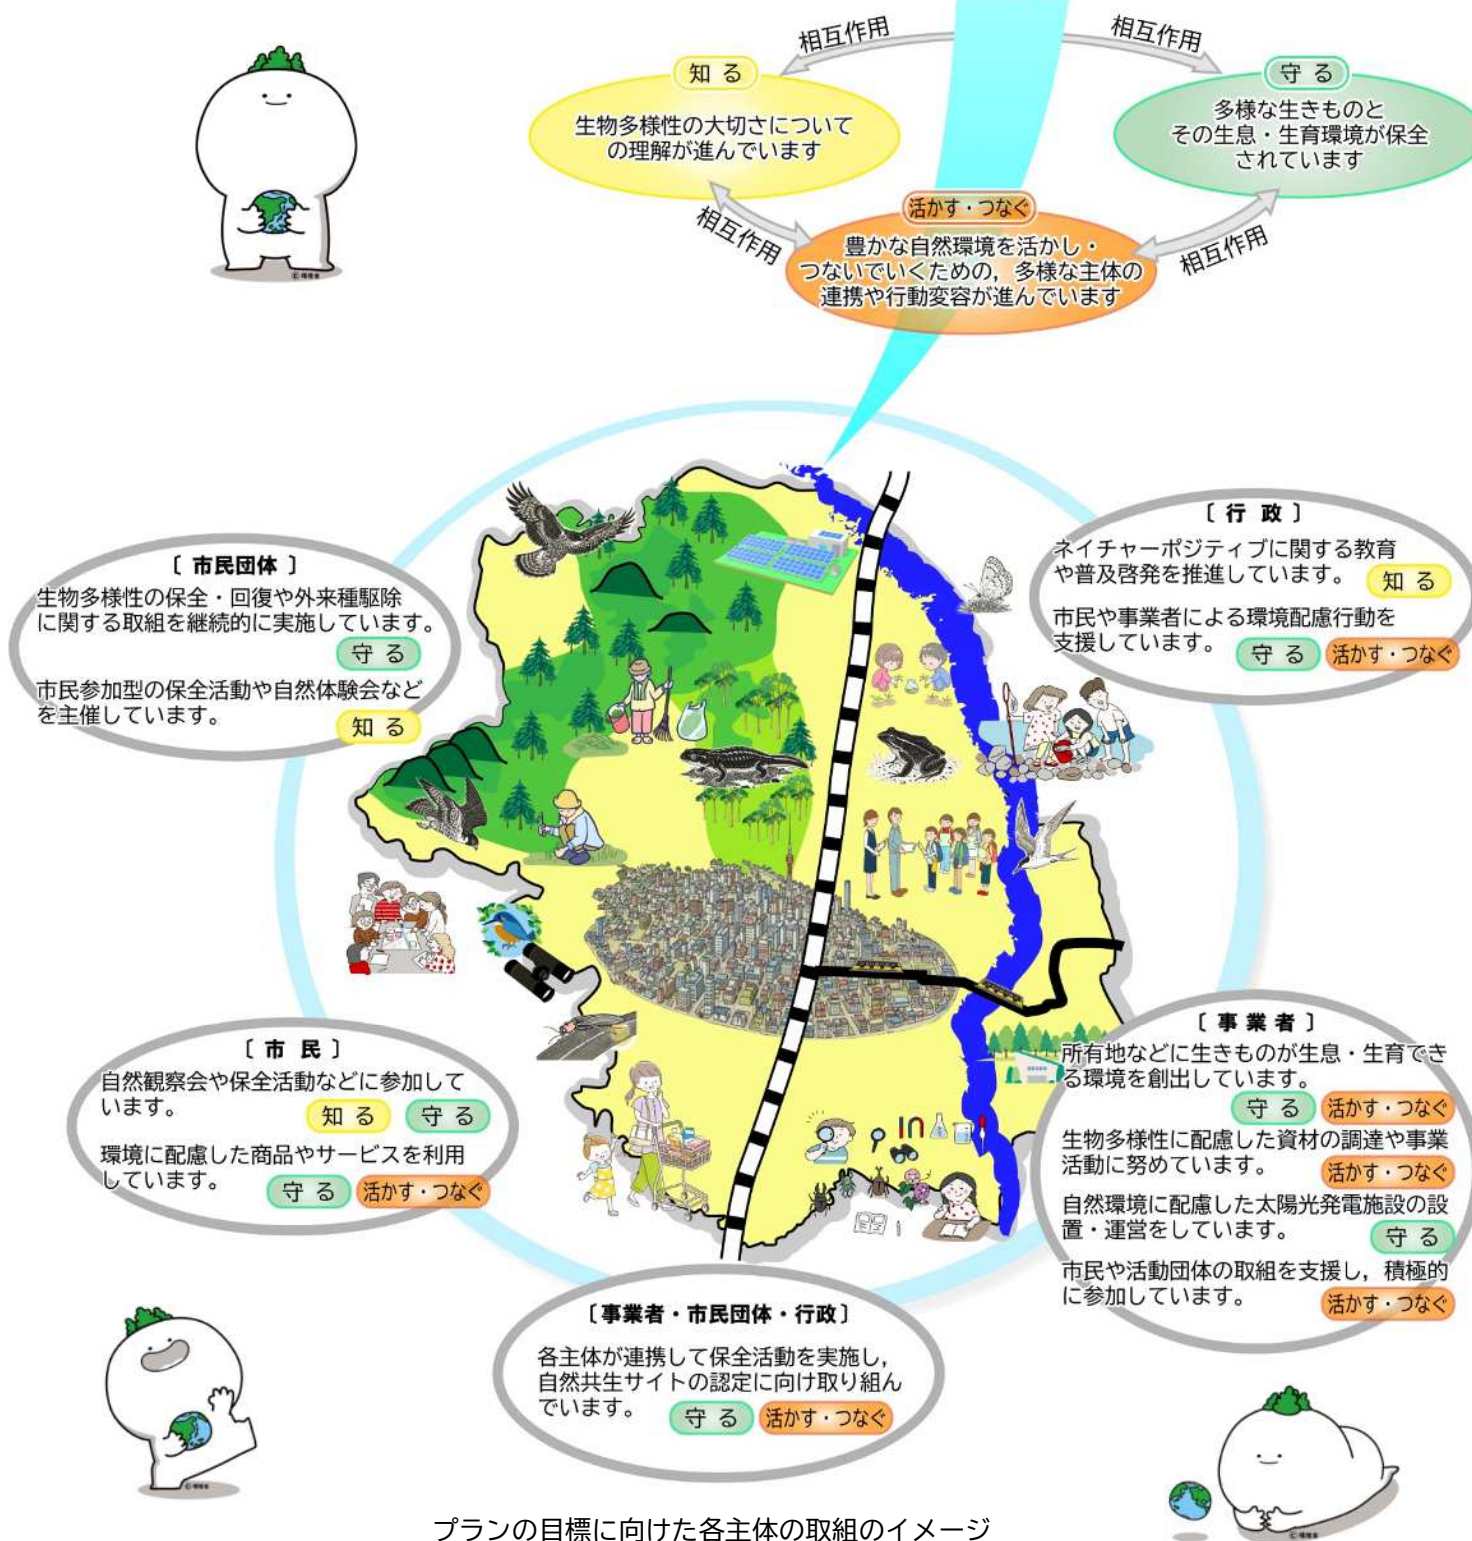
相互作用

相互作用

知る

生物多様性の大切さについての理解が進んでいます

守る

多様な生きものとその生息・生育環境が保全されています

相互作用

相互作用

活かす・つなぐ

豊かな自然環境を活かし・つないでいくための，多様な主体の連携や行動変容が進んでいます

〔市民団体〕

生物多様性の保全・回復や外来種駆除に関する取組を継続的に実施しています。 守る

市民参加型の保全活動や自然体験会などを主催しています。 知る

〔行政〕

ネイチャーポジティブに関する教育や普及啓発を推進しています。 知る

市民や事業者による環境配慮行動を支援しています。 守る 活かす・つなぐ

〔市民〕

自然観察会や保全活動などに参加しています。 知る 守る

環境に配慮した商品やサービスを利用しています。 守る 活かす・つなぐ

〔事業者〕

所有地などに生きものが生息・生育できる環境を創出しています。 守る 活かす・つなぐ

生物多様性に配慮した資材の調達や事業活動に努めています。 活かす・つなぐ

自然環境に配慮した太陽光発電施設の設置・運営をしています。 守る

市民や活動団体の取組を支援し，積極的に参加しています。 活かす・つなぐ

〔事業者・市民団体・行政〕

各主体が連携して保全活動を実施し，自然共生サイトの認定に向け取り組んでいます。 守る 活かす・つなぐ

プランの目標に向けた各主体の取組のイメージ